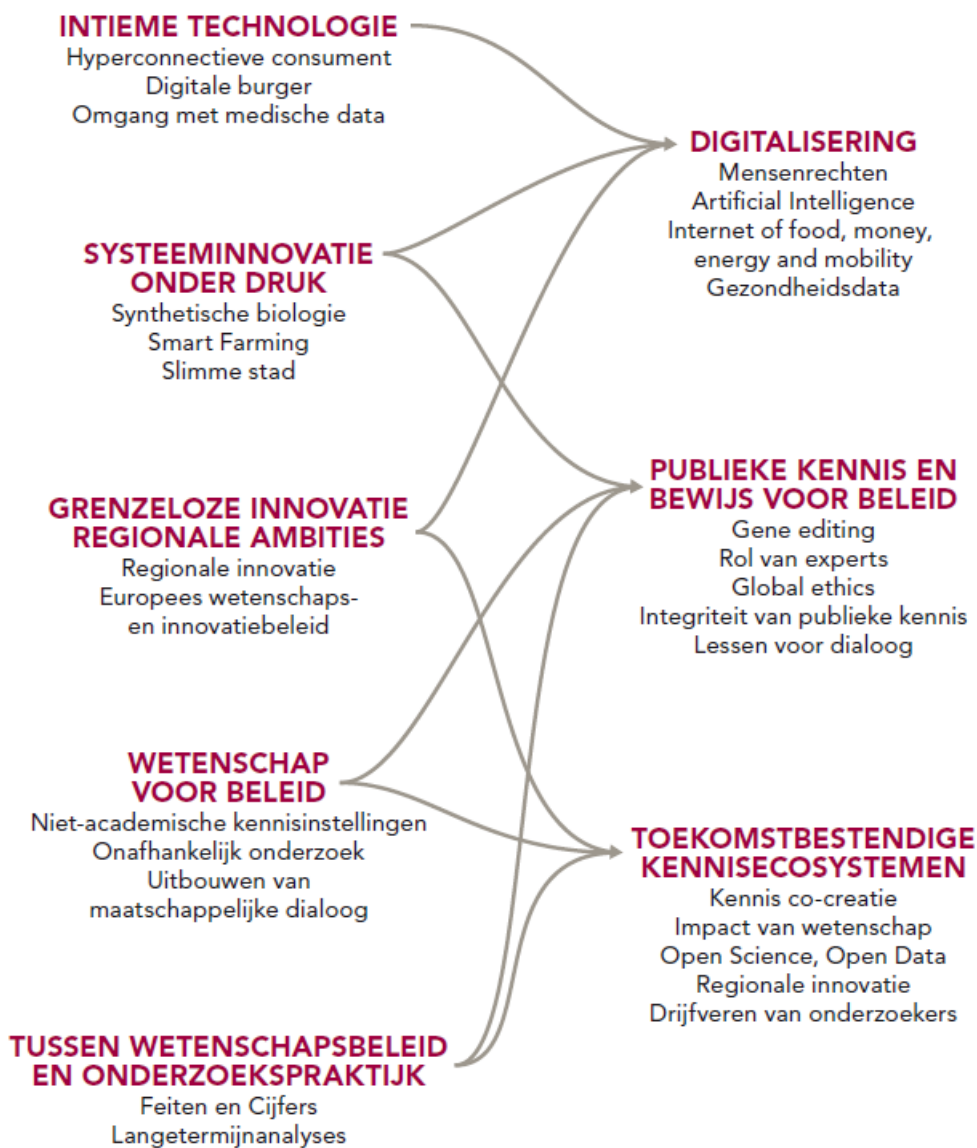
INTIEME TECHNOLOGIE
Hyperconnectieve consument
Digitale burger
Omgang met medische data

SYSTEEMINNOVATIE ONDER DRUK
Synthetische biologie
Smart Farming
Slimme stad

GRENZELOZE INNOVATIE REGIONALE AMBITIES
Regionale innovatie
Europees wetenschaps- en innovatiebeleid

WETENSCHAP VOOR BELEID
Niet-academische kennisinstellingen
Onafhankelijk onderzoek
Uitbouwen van maatschappelijke dialoog

TUSSEN WETENSCHAPSBELEID EN ONDERZOEKSPRAKTIJK
Feiten en Cijfers
Langetermijnanalyses

DIGITALISERING
Mensenrechten
Artificial Intelligence
Internet of food, money, energy and mobility
Gezondheidsdata

PUBLIEKE KENNIS EN BEWIJS VOOR BELEID
Gene editing
Rol van experts
Global ethics
Integriteit van publieke kennis
Lessen voor dialoog

TOEKOMSTBESTENDIGE KENNISECOSYSTEMEN
Kennis co-creatie
Impact van wetenschap
Open Science, Open Data
Regionale innovatie
Drijfveren van onderzoekers